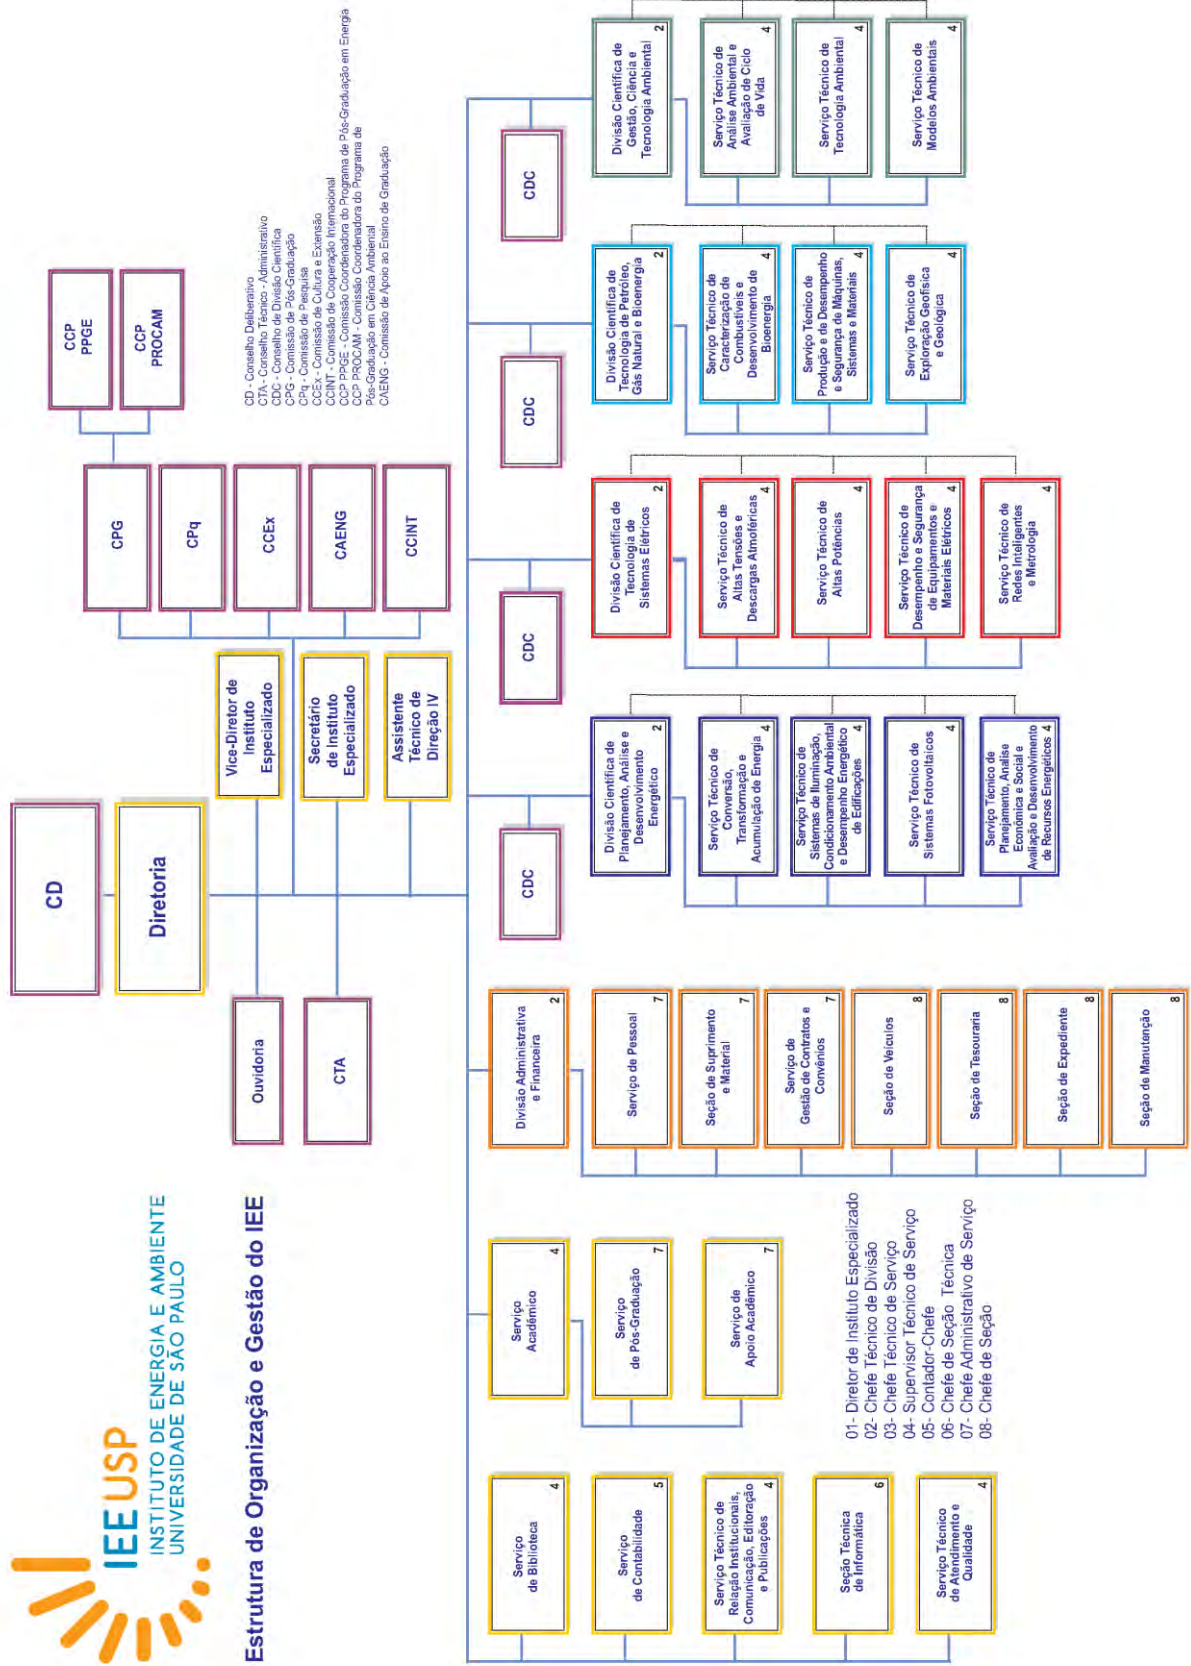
IEE USP
INSTITUTO DE ENERGIA E AMBIENTE
UNIVERSIDADE DE SÃO PAULO

Estrutura de Organização e Gestão do IEE

CD

Diretoria

Ouvidoria

CTA

Vice-Diretor de Instituto Especializado

Secretário de Instituto Especializado

Assistente Técnico de Direção IV

CPG

CPq

CCEx

CAENG

CCINT

CCP PPGE

CCP PROCAM

CD - Conselho Deliberativo
CTA - Conselho Técnico - Administrativo
CDC - Conselho de Divisão Científica
CPG - Comissão de Pós-Graduação
CPq - Comissão de Pesquisa
CCEx - Comissão de Cultura e Extensão
CCINT - Comissão de Cooperação Internacional
CCP PPGE - Comissão Coordenadora do Programa de Pós-Graduação em Energia
CCP PROCAM - Comissão Coordenadora do Programa de Pós-Graduação em Ciência Ambiental
CAENG - Comissão de Apoio ao Ensino de Graduação

Serviço de Biblioteca 4

Serviço de Contabilidade 5

Serviço Técnico de Relação Institucionais, Comunicação, Editoração e Publicações 4

Seção Técnica de Informática 6

Serviço Técnico de Atendimento e Qualidade 4

Serviço Acadêmico 4

Serviço de Pós-Graduação 7

Serviço de Apoio Acadêmico 7

01- Diretor de Instituto Especializado
02- Chefe Técnico de Divisão
03- Chefe Técnico de Serviço
04- Supervisor Técnico de Serviço
05- Contador-Chefe
06- Chefe de Seção Técnica
07- Chefe Administrativo de Serviço
08- Chefe de Seção

Divisão Administrativa e Financeira 2

Serviço de Pessoal 7

Seção de Suprimento e Material 7

Serviço de Gestão de Contratos e Convênios 7

Seção de Veículos 8

Seção de Tesouraria 8

Seção de Expediente 8

Seção de Manutenção 8

CDC

Divisão Científica de Planejamento, Análise e Desenvolvimento Energético 2

Serviço Técnico de Conversão, Transformação e Acumulação de Energia 4

Serviço Técnico de Sistemas de Iluminação, Condicionamento Ambiental e Desempenho Energético de Edificações 4

Serviço Técnico de Sistemas Fotovoltaicos 4

Serviço Técnico de Planejamento, Análise Econômica e Social e Avaliação e Desenvolvimento de Recursos Energéticos 4

CDC

Divisão Científica de Tecnologia de Sistemas Elétricos 2

Serviço Técnico de Altas Tensões e Descargas Atmosféricas 4

Serviço Técnico de Altas Potências 4

Serviço Técnico de Desempenho e Segurança de Equipamentos e Materiais Elétricos 4

Serviço Técnico de Redes Inteligentes e Metrologia 4

CDC

Divisão Científica de Tecnologia de Petróleo, Gás Natural e Bioenergia 2

Serviço Técnico de Caracterização de Combustíveis e Desenvolvimento de Bioenergia 4

Serviço Técnico de Produção e de Desempenho e Segurança de Máquinas, Sistemas e Materiais 4

Serviço Técnico de Exploração Geofísica e Geológica 4

CDC

Divisão Científica de Gestão, Ciência e Tecnologia Ambiental 2

Serviço Técnico de Análise Ambiental e Avaliação de Ciclo de Vida 4

Serviço Técnico de Tecnologia Ambiental 4

Serviço Técnico de Modelos Ambientais 4